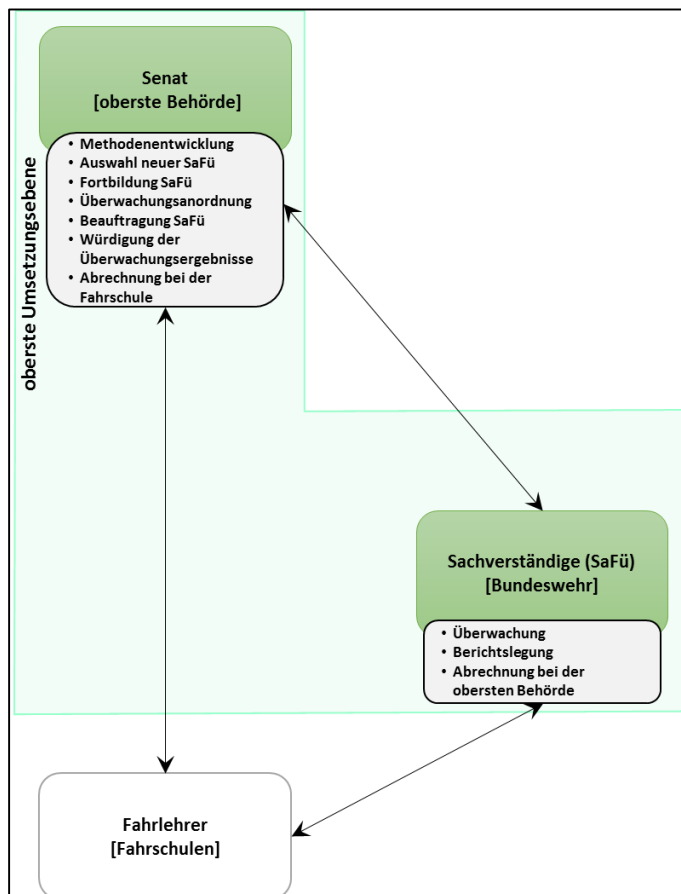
oberste Umsetzungsebene

Senat
[oberste Behörde]

- Methodenentwicklung
- Auswahl neuer SaFü
- Fortbildung SaFü
- Überwachungsanordnung
- Beauftragung SaFü
- Würdigung der Überwachungsergebnisse
- Abrechnung bei der Fahrschule

Sachverständige (SaFü)
[Bundeswehr]

- Überwachung
- Berichtslegung
- Abrechnung bei der obersten Behörde

Fahrlehrer
[Fahrschulen]